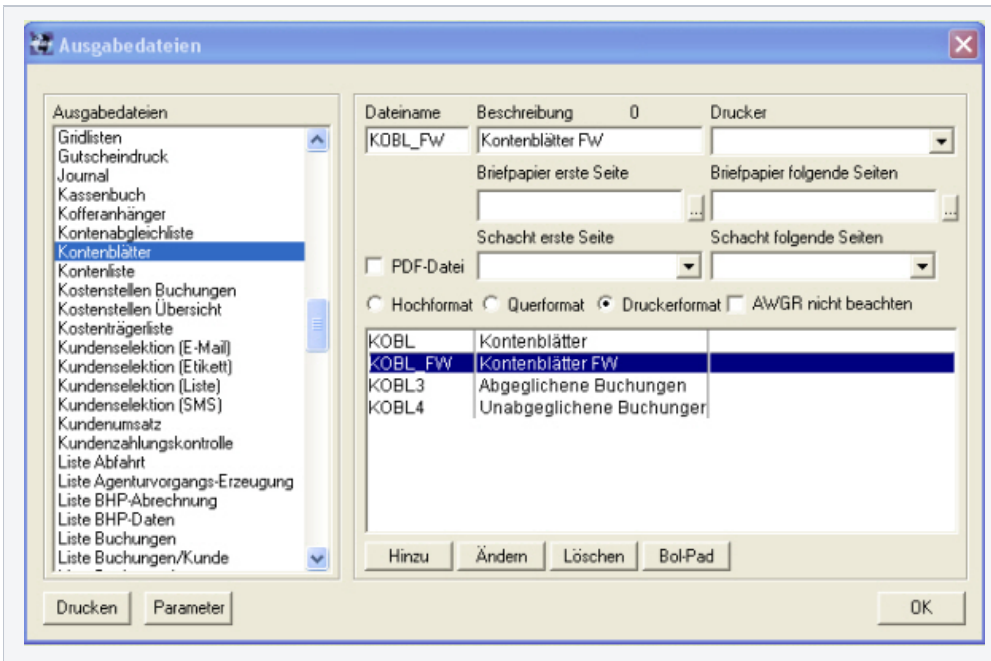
Ausgabedateien

Ausgabedateien
Gridlisten
Gutscheindruck
Journal
Kassenbuch
Kofferanhänger
Kontenabgleichliste
Kontenblätter
Kontenliste
Kostenstellen Buchungen
Kostenstellen Übersicht
Kostenträgerliste
Kundenselektion (E-Mail)
Kundenselektion (Etikett)
Kundenselektion (Liste)
Kundenselektion (SMS)
Kundenumsatz
Kundenzahlungskontrolle
Liste Abfahrt
Liste Agenturvorgangs-Erzeugung
Liste BHP-Abrechnung
Liste BHP-Daten
Liste Buchungen
Liste Buchungen/Kunde

Dateiname
KOBL_FW
Beschreibung 0
Kontenblätter FW
Drucker
Briefpapier erste Seite
Briefpapier folgende Seiten
Schacht erste Seite
Schacht folgende Seiten
PDF-Datei
Hochformat Querformat Druckerformat AWGR nicht beachten

| | |
|---|---|
| KOBL | Kontenblätter |
| KOBL_FW | Kontenblätter FW |
| KOBL3 | Abgeglichene Buchungen |
| KOBL4 | Unabgeglichene Buchunger |

Hinzu Ändern Löschen Bol-Pad

Drucken Parameter OK